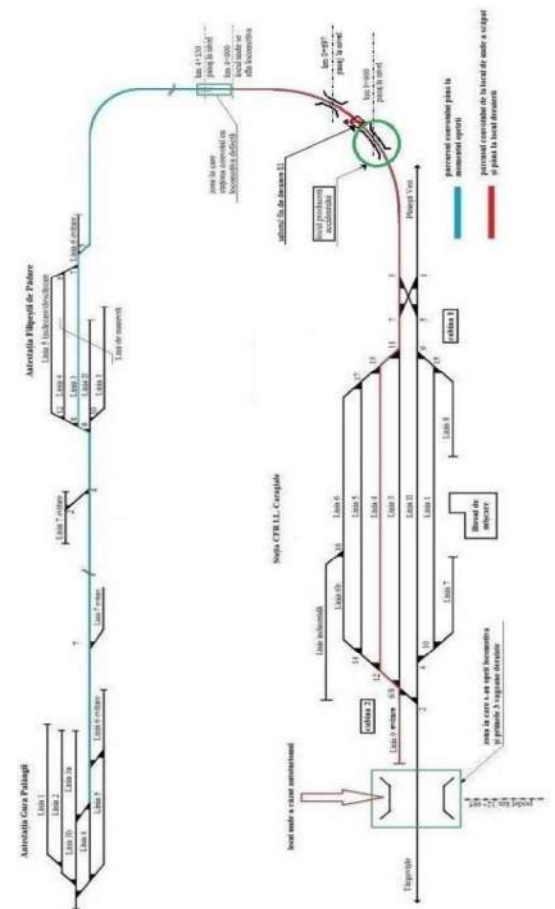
Antestația Gura Fulangii

Linia 1
Linia 2
Linia 2b
Linia 2a
Linia 4
Linia 5
Linia 6 evitare
Linia 7 evitare
Linia 7 evitare

Antestația Filipeștii de Pădure

Linia 4
Linia 5 (schimb/descărcare)
Linia 3
Linia 1
Linia II
Linia 6 evitare
Linie de manevră

km 41+350
până la nivel
km 4+000
locul unde se afla locomotiva

zona în care
vagoane convoiul cu
locomotiva defectă

km 0+697
până la nivel
km 0+000
până la nivel

schimbător de macaz 11

locul producerii accidentului

Ploiești Vest

parcursul convoiului până la momentul opririi

parcursul convoiului de la locul de unde a scăpat și până la locul deraierii

cabina 1

Stația CFR I.L. Caragiale

Linia 6
Linia 5
Linia 4
Linia 3
Linia II
Linia 1
Linia 8
Linia 7
Linia 6b
Linie industrială
Linia 9 evitare

Biroul de mișcare

cabina 2

locul unde a ramas autotractorul

zona în care s-au oprit locomotiva și primele 3 vagoane deraiate

Târgoviște